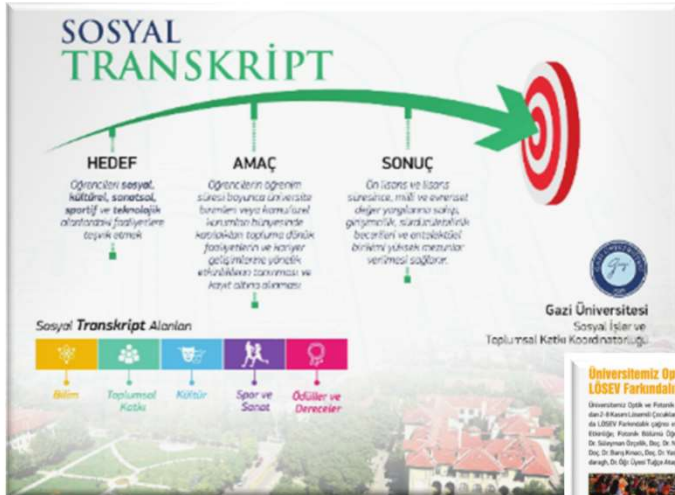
SOSYAL
TRANSKRİPT

HEDEF
Öğrencileri sosyal, kültürel, sanatsal, sportif ve teknolojik alanlardaki faaliyetlere teşvik etmek

AMAÇ
Öğrencilerin öğrenim süresi boyunca üniversite birimleri veya kamu/özel kurumlar bünyesinde katıldıkları topluma dönük faaliyetlerin ve kariyer gelişimlerine yönelik etkinliklerin tanınması ve kayıt altına alınması

SONUÇ
Ön lisans ve lisans sonrasında, milli ve evrensel değer yargılarına sahip, girişimcilik, sürdürülebilirlik becerileri ve entelektüel birikimi yüksek mezunlar verilmesi sağlanır.

Gazi Üniversitesi
Sosyal İşler ve Toplumsal Katkı Koordinatörlüğü

Sosyal Transkript Alanları

Bilim
Toplumsal Katkı
Kültür
Spor ve Sanat
Ödüller ve Dereceler

Üniversitemiz Op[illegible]
LÖSEV Farkındal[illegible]
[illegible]